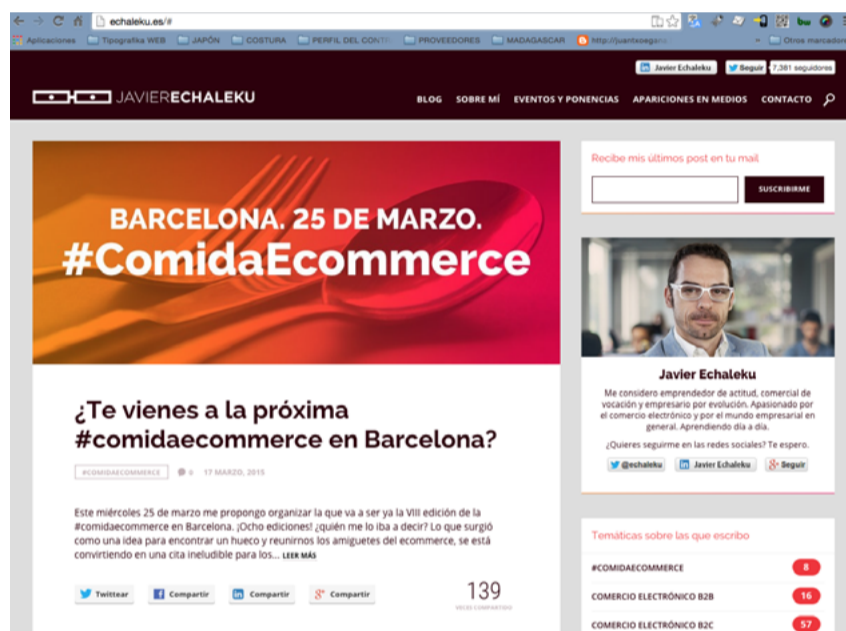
echaleku.es/#

Aplicaciones Tipografía WEB JAPÓN COSTURA PERFIL DEL CONT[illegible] PROVEEDORES MADAGASCAR http://juantxoegana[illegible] Otros marcadores

Javier Echaleku Seguir 7,381 seguidores

JAVIERECHALEKU

BLOG SOBRE MÍ EVENTOS Y PONENCIAS APARICIONES EN MEDIOS CONTACTO

BARCELONA. 25 DE MARZO.
#ComidaEcommerce

¿Te vienes a la próxima #comidaecommerce en Barcelona?

#COMIDAECOMMERCE 0 17 MARZO, 2015

Este miércoles 25 de marzo me propongo organizar la que va a ser ya la VIII edición de la #comidaecommerce en Barcelona. ¡Ocho ediciones! ¿quién me lo iba a decir? Lo que surgió como una idea para encontrar un hueco y reunirnos los amiguetes del ecommerce, se está convirtiendo en una cita ineludible para los... LEER MÁS

Twittear Compartir Compartir Compartir 139 VECES COMPARTIDO

Recibe mis últimos post en tu mail

SUSCRIBIRME

Javier Echaleku

Me considero emprendedor de actitud, comercial de vocación y empresario por evolución. Apasionado por el comercio electrónico y por el mundo empresarial en general. Aprendiendo día a día.

¿Quieres seguirme en las redes sociales? Te espero.

@echaleku Javier Echaleku Seguir

Temáticas sobre las que escribo

#COMIDAECOMMERCE 8
COMERCIO ELECTRÓNICO B2B 16
COMERCIO ELECTRÓNICO B2C 57